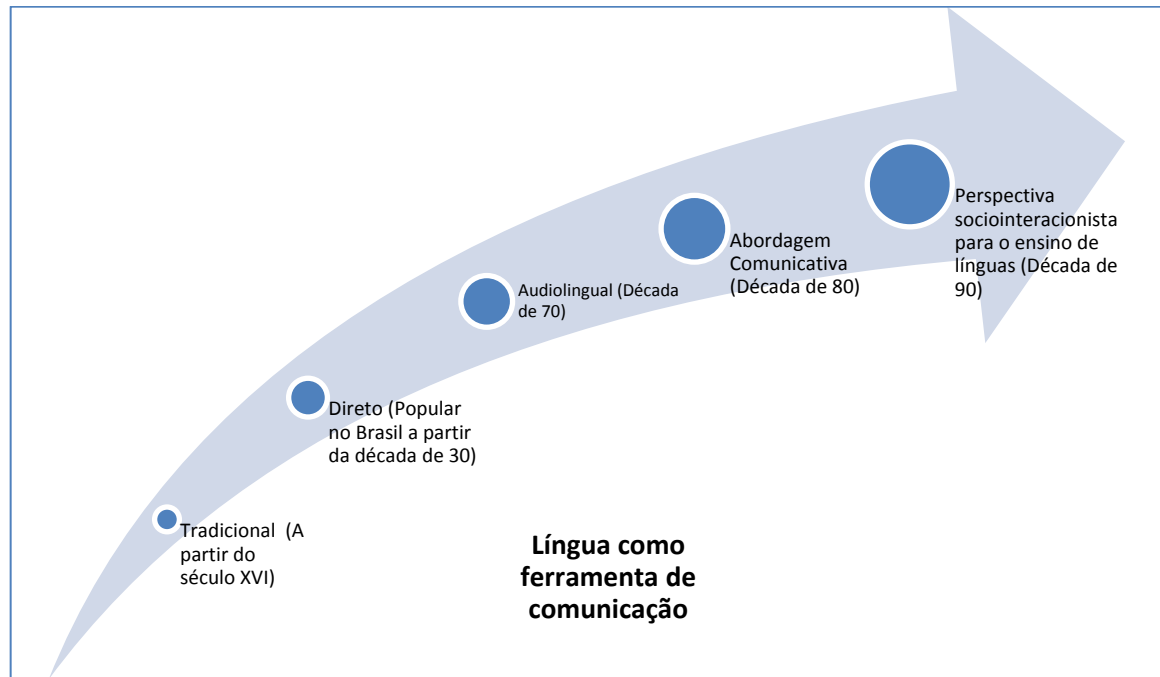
Tradicional (A partir do século XVI)

Direto (Popular no Brasil a partir da década de 30)

Audiolingual (Década de 70)

Abordagem Comunicativa (Década de 80)

Perspectiva sociointeracionista para o ensino de línguas (Década de 90)

**Língua como ferramenta de comunicação**